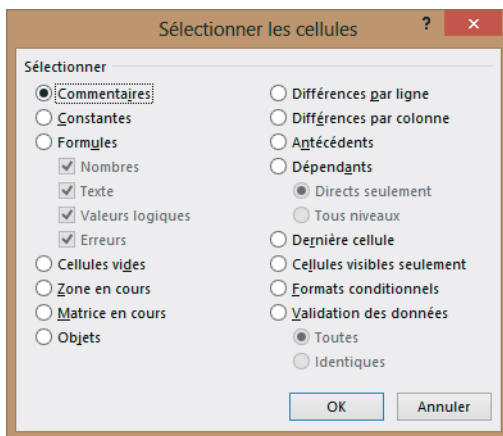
Sélectionner les cellules

?

Sélectionner

Commentaires
Constantes
Formules
Nombres
Texte
Valeurs logiques
Erreurs
Cellules vides
Zone en cours
Matrice en cours
Objets

Différences par ligne
Différences par colonne
Antécédents
Dépendants
Directs seulement
Tous niveaux
Dernière cellule
Cellules visibles seulement
Formats conditionnels
Validation des données
Toutes
Identiques

OK
Annuler